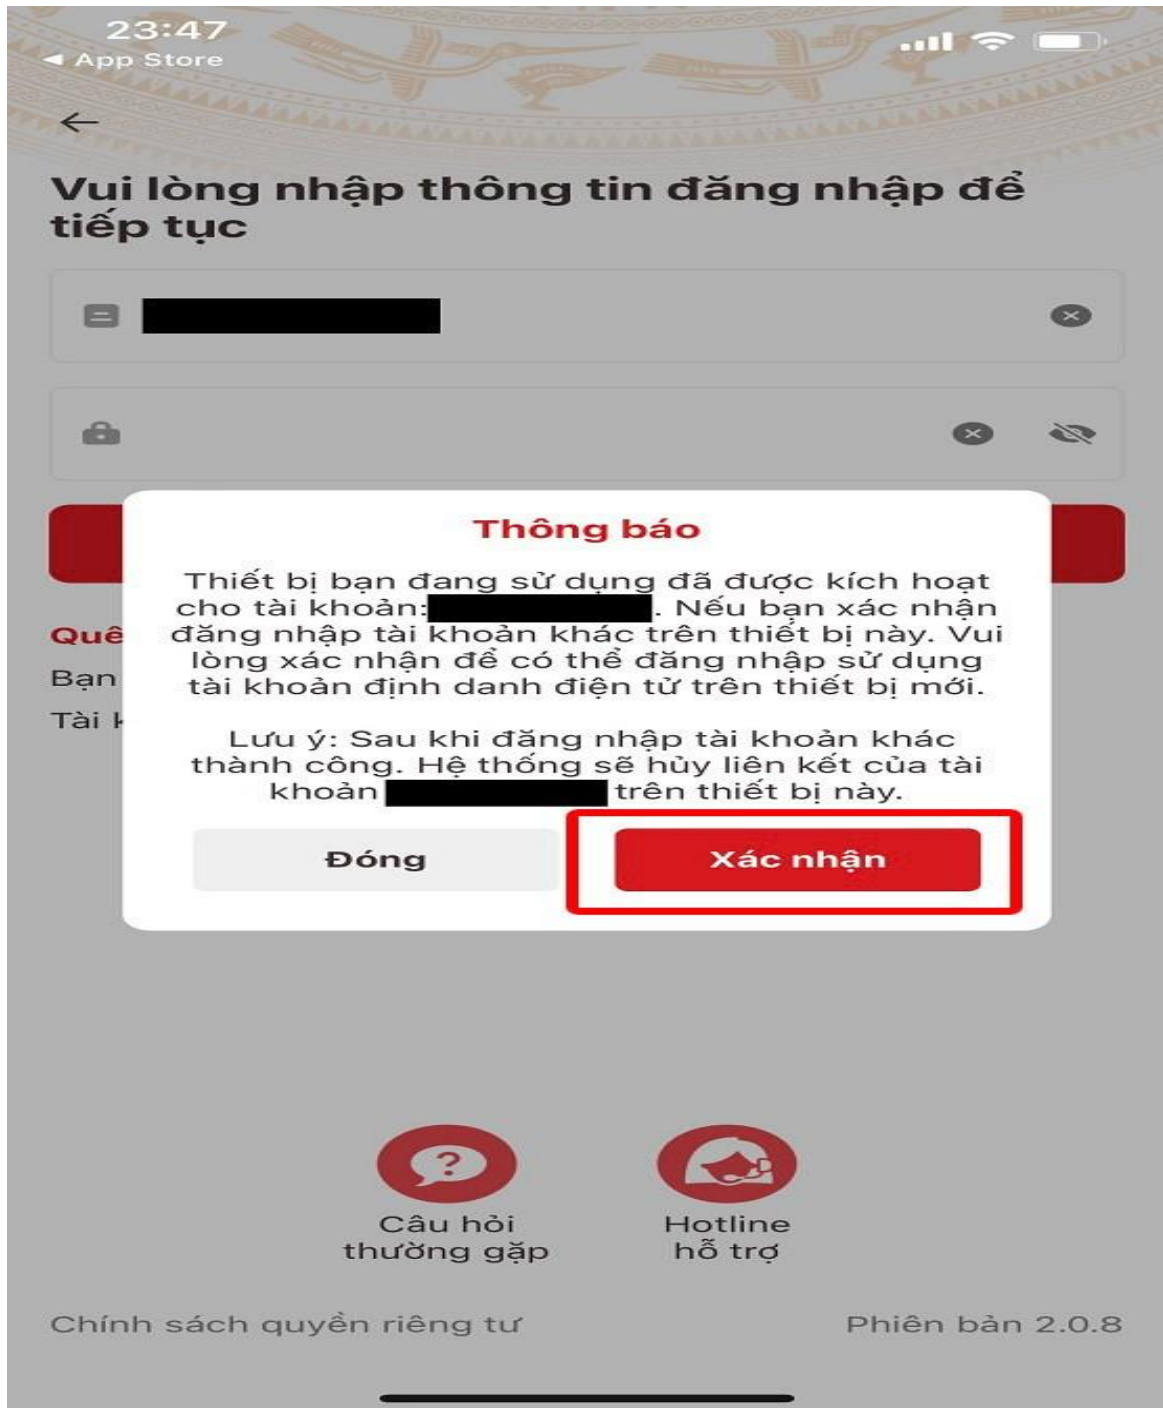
23:47
◀ App Store

Vui lòng nhập thông tin đăng nhập để tiếp tục

Quê
Bạn
Tài k

Thông báo

Thiết bị bạn đang sử dụng đã được kích hoạt cho tài khoản: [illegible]. Nếu bạn xác nhận đăng nhập tài khoản khác trên thiết bị này. Vui lòng xác nhận để có thể đăng nhập sử dụng tài khoản định danh điện tử trên thiết bị mới.

Lưu ý: Sau khi đăng nhập tài khoản khác thành công. Hệ thống sẽ hủy liên kết của tài khoản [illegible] trên thiết bị này.

Đóng

Xác nhận

Câu hỏi thường gặp

Hotline hỗ trợ

Chính sách quyền riêng tư

Phiên bản 2.0.8